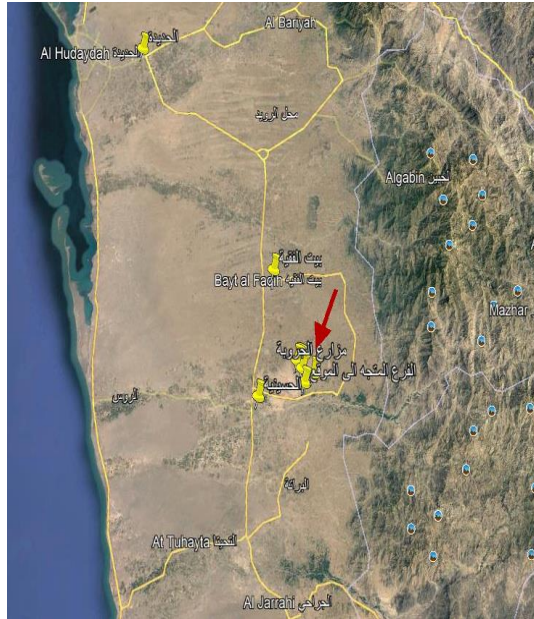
الحديدة Al Hudaydah

Al Bariyah

محل الزرية

Algabin الجبين

بيت الفقية

Bayt al Faqih بيت الفقية

Mazhar

مزارع الجروبة

الفرع المتجه الى الموقع

الحسينية

الزريبي

البراكة

At Tuhayta التحيتا

Al Jarrahi الجراحي